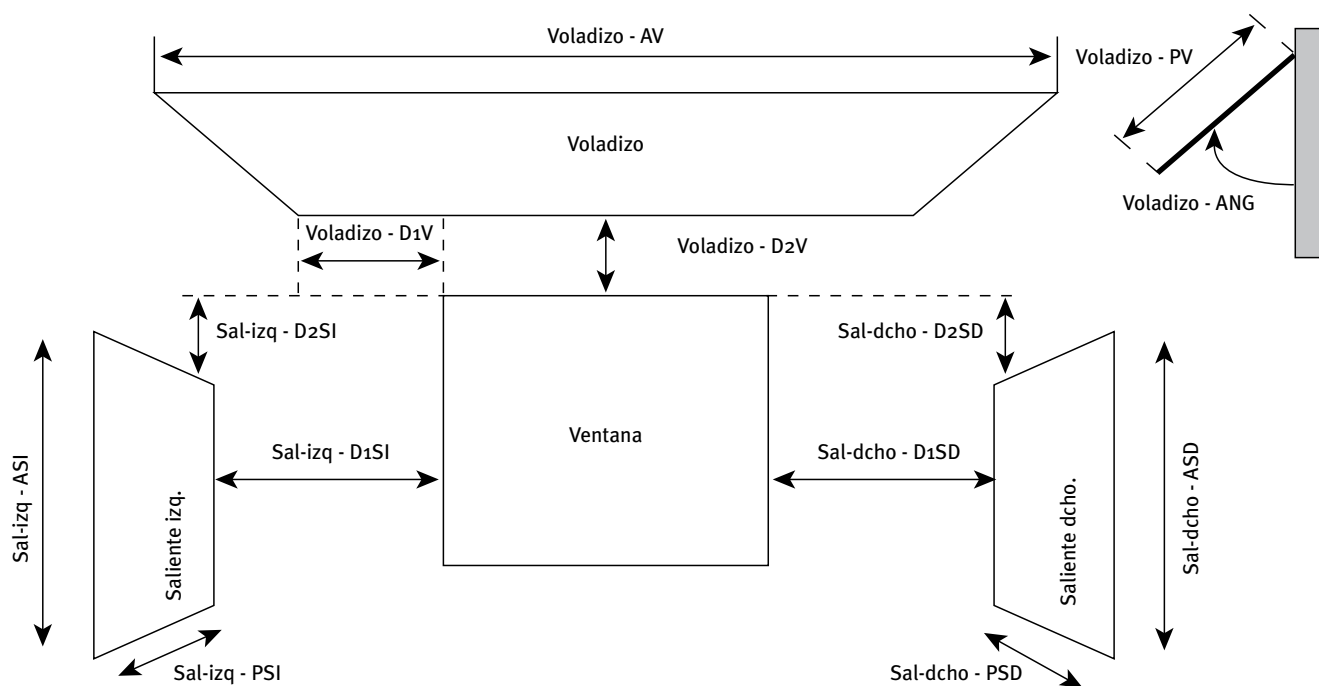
Voladizo - AV

Voladizo - PV

Voladizo

Voladizo - ANG

Voladizo - D1V

Voladizo - D2V

Sal-izq - D2SI

Sal-dcho - D2SD

Sal-izq - ASI

Saliente izq.

Sal-izq - D1SI

Ventana

Sal-dcho - D1SD

Saliente dcho.

Sal-dcho - ASD

Sal-izq - PSI

Sal-dcho - PSD